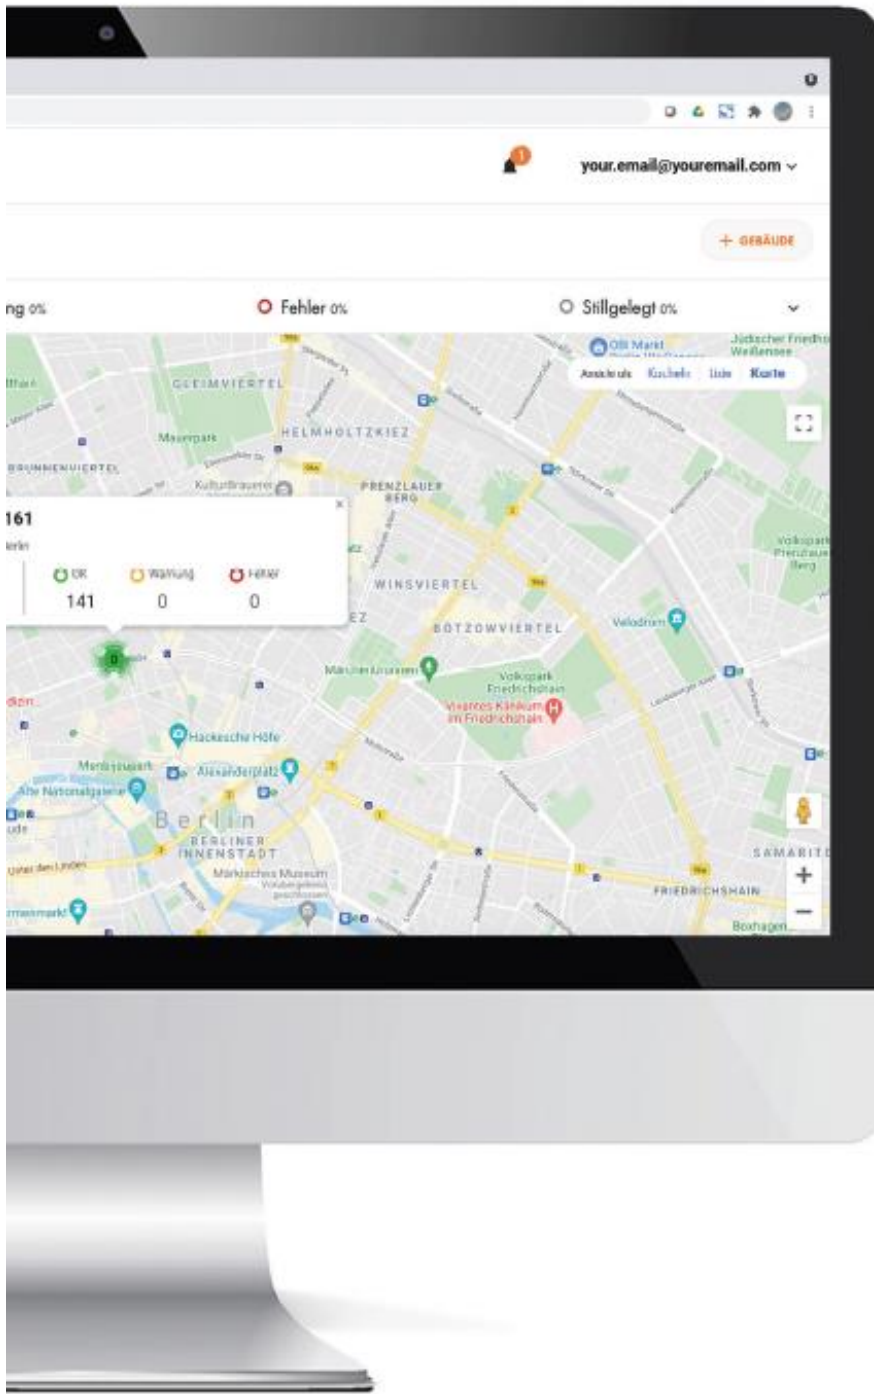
1

your.email@youremail.com

+ GEBÄUDE

ng 0%

Fehler 0%

Stillgelegt 0%

Ansicht als Kacheln Liste Karte

GLEIMVIERTEL

HELMHOLTZKIEZ

Mauerpark

BRUNNENVIERTEL

Kulturbrauerei

PRENZLAUER BERG

OBI Markt

Jüdischer Friedhof Weißensee

161

erlin

OK 141

Warnung 0

Fehler 0

WINSVIERTEL

BÖTZOWVIERTEL

Velodrom

Volkspark Prenzlauer Berg

Märchenbrunnen

Volkspark Friedrichshain

Vivantes Klinikum im Friedrichshain

Hackesche Höfe

Alexanderplatz

Alte Nationalgalerie

Berlin

BERLINER INNENSTADT

Märkisches Museum

Unter den Linden

SAMARITER

FRIEDRICHSHAIN

Boxhagen